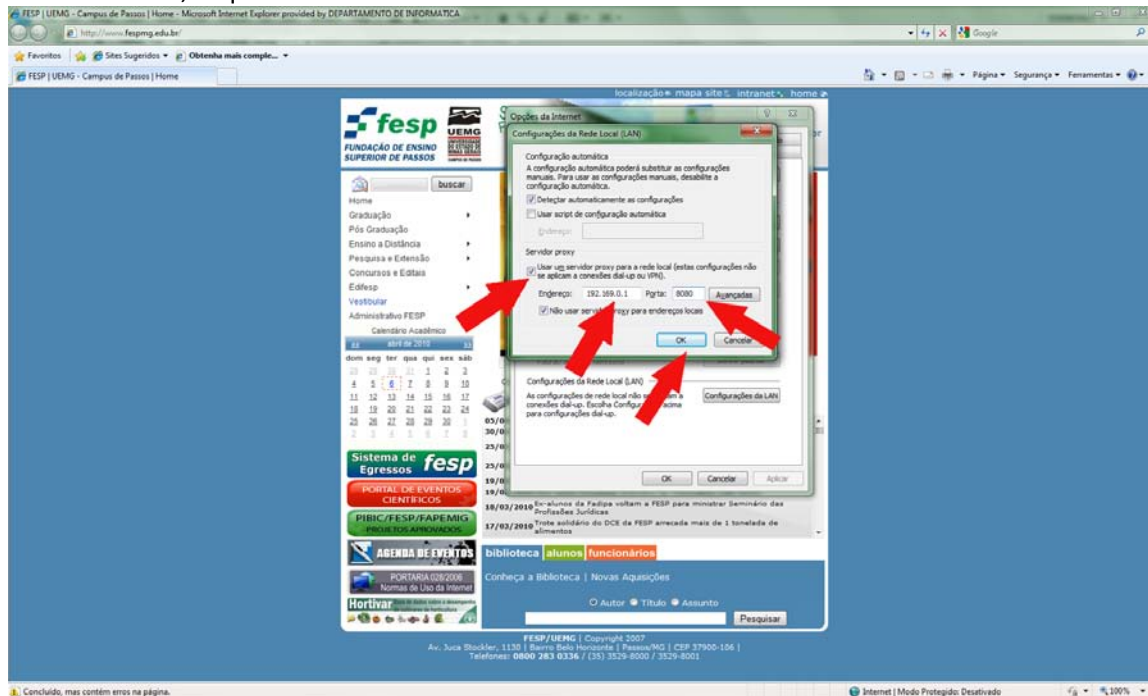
FESP | UEMG - Campus de Passos | Home - Microsoft Internet Explorer provided by DEPARTAMENTO DE INFORMATICA

http://www.fespmg.edu.br/

Google

Favoritos | Sites Sugeridos | Obtenha mais comple...

FESP | UEMG - Campus de Passos | Home

Página | Segurança | Ferramentas

localização | mapa site | intranet | home

fesp
FUNDAÇÃO DE ENSINO SUPERIOR DE PASSOS
UEMG

buscar

Home
Graduação
Pós Graduação
Ensino a Distância
Pesquisa e Extensão
Concursos e Editais
Edifesp
Vestibular
Administrativo FESP

Calendário Acadêmico
abril de 2010

| dom | seg | ter | qua | qui | sex | sáb |
|---|---|---|---|---|---|---|
| 28 | 29 | 30 | 31 | 1 | 2 | 3 |
| 4 | 5 | 6 | 7 | 8 | 9 | 10 |
| 11 | 12 | 13 | 14 | 15 | 16 | 17 |
| 18 | 19 | 20 | 21 | 22 | 23 | 24 |
| 25 | 26 | 27 | 28 | 29 | 30 | 1 |
| 2 | 3 | 4 | 5 | 6 | 7 | 8 |

Sistema de Egressos fesp
PORTAL DE EVENTOS CIENTÍFICOS
PIBIC/FESP/FAPEMIG PROJETOS APROVADOS
AGENDA DE EVENTOS
PORTARIA 028/2006 Normas de Uso da Internet
Hortivar

Opções da Internet

Configurações da Rede Local (LAN)

Configuração automática
A configuração automática poderá substituir as configurações manuais. Para usar as configurações manuais, desabilite a configuração automática.
Detectar automaticamente as configurações
Usar script de configuração automática
Endereço:

Servidor proxy
Usar um servidor proxy para a rede local (estas configurações não se aplicam a conexões dial-up ou VPN).
Endereço: 192.169.0.1 Porta: 8080 Avançadas
Não usar servidor proxy para endereços locais

OK Cancelar

Configurações da Rede Local (LAN)
As configurações de rede local não se aplicam a conexões dial-up. Escolha Configurações acima para configurações dial-up.
Configurações da LAN

OK Cancelar Aplicar

05/0
30/0
25/0
25/0
19/0
19/0
18/03/2010 Ex-alunos da Fadipa voltam a FESP para ministrar Seminário das Profissões Jurídicas
17/03/2010 Trote solidário do DCE da FESP arrecada mais de 1 tonelada de alimentos

biblioteca alunos funcionários
Conheça a Biblioteca | Novas Aquisições
Autor Título Assunto
Pesquisar

FESP/UEMG | Copyright 2007
Av. Juca Stockler, 1130 | Bairro Belo Horizonte | Passos/MG | CEP 37900-106 |
Telefones: 0800 283 0336 / (35) 3529-8000 / 3529-8001

Concluído, mas contém erros na página.
Internet | Modo Protegido: Desativado
100%